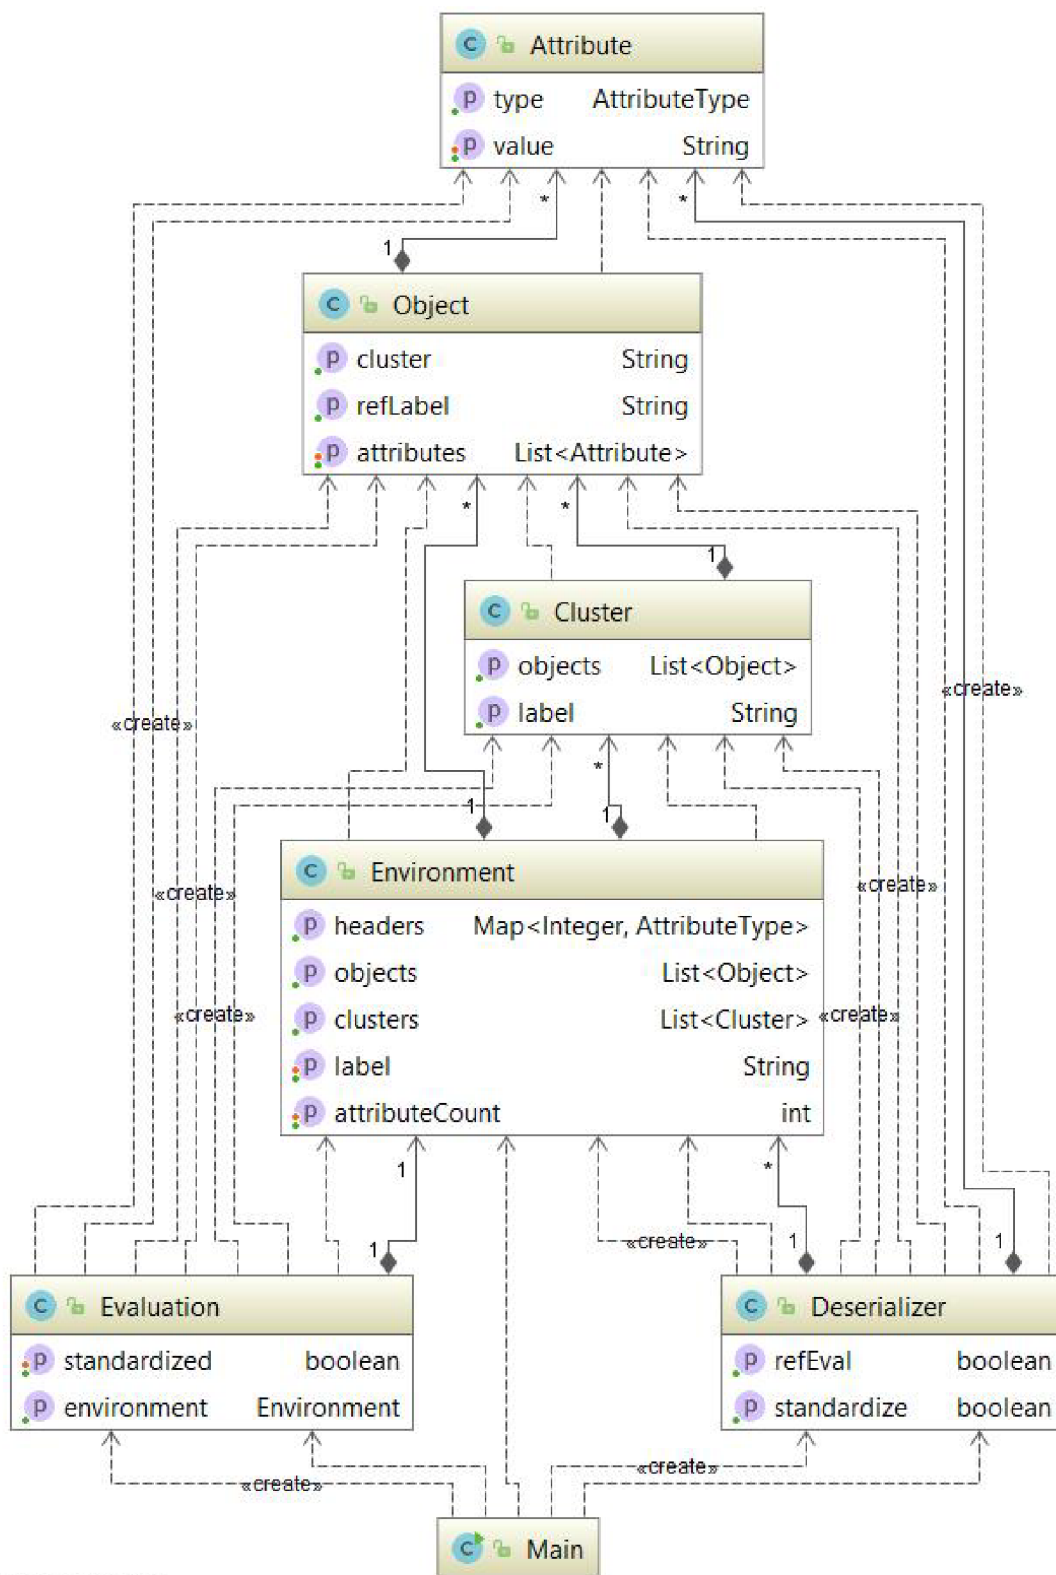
C Attribute
p type AttributeType
p value String

*
1
*

C Object
p cluster String
p refLabel String
p attributes List<Attribute>

*
*
1

C Cluster
p objects List<Object>
p label String

«create»
«create»
*
1
1

C Environment
p headers Map<Integer, AttributeType>
p objects List<Object>
p clusters List<Cluster>
p label String
p attributeCount int

«create»
«create»
«create»
«create»
1
*
1
«create»
1
1

C Evaluation
p standardized boolean
p environment Environment

C Deserializer
p refEval boolean
p standardize boolean

«create»
«create»

C Main